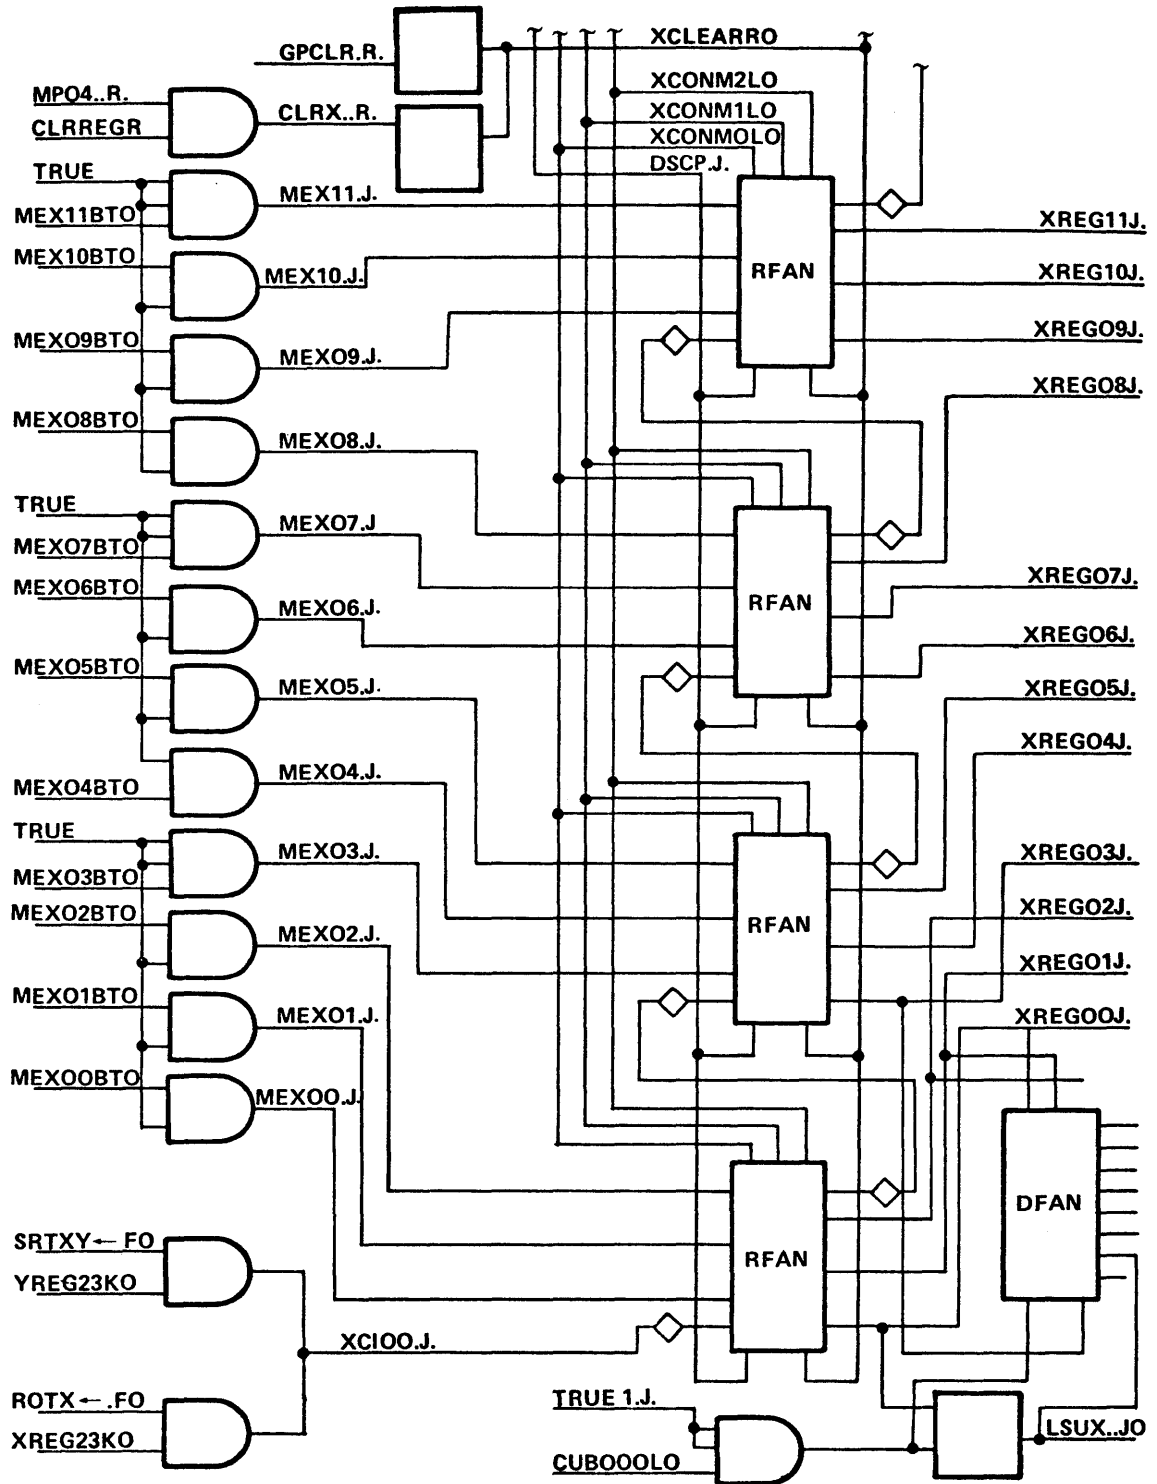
GPCLR.R.
XCLEARRO
MPO4..R.
CLRREGR
CLRX..R.
XCONM2LO
XCONM1LO
XCONMOLO
DSCP.J.
TRUE
MEX11BTO
MEX11.J.
XREG11J.
MEX10BTO
MEX10.J.
RFAN
XREG10J.
MEXO9BTO
MEXO9.J.
XREGO9J.
XREGO8J.
MEXO8BTO
MEXO8.J.
TRUE
MEXO7BTO
MEXO7.J
MEXO6BTO
MEXO6.J.
RFAN
XREGO7J.
XREGO6J.
MEXO5BTO
MEXO5.J.
XREGO5J.
XREGO4J.
MEXO4BTO
MEXO4.J.
TRUE
MEXO3BTO
MEXO3.J.
XREGO3J.
MEXO2BTO
MEXO2.J.
RFAN
XREGO2J.
XREGO1J.
MEXO1BTO
MEXO1.J.
XREGOOJ.
MEXOOBTO
MEXOO.J.
DFAN
SRTXY← FO
YREG23KO
RFAN
XCIOO.J.
ROTX←.FO
XREG23KO
TRUE 1.J.
CUBOOOLO
LSUX..JO